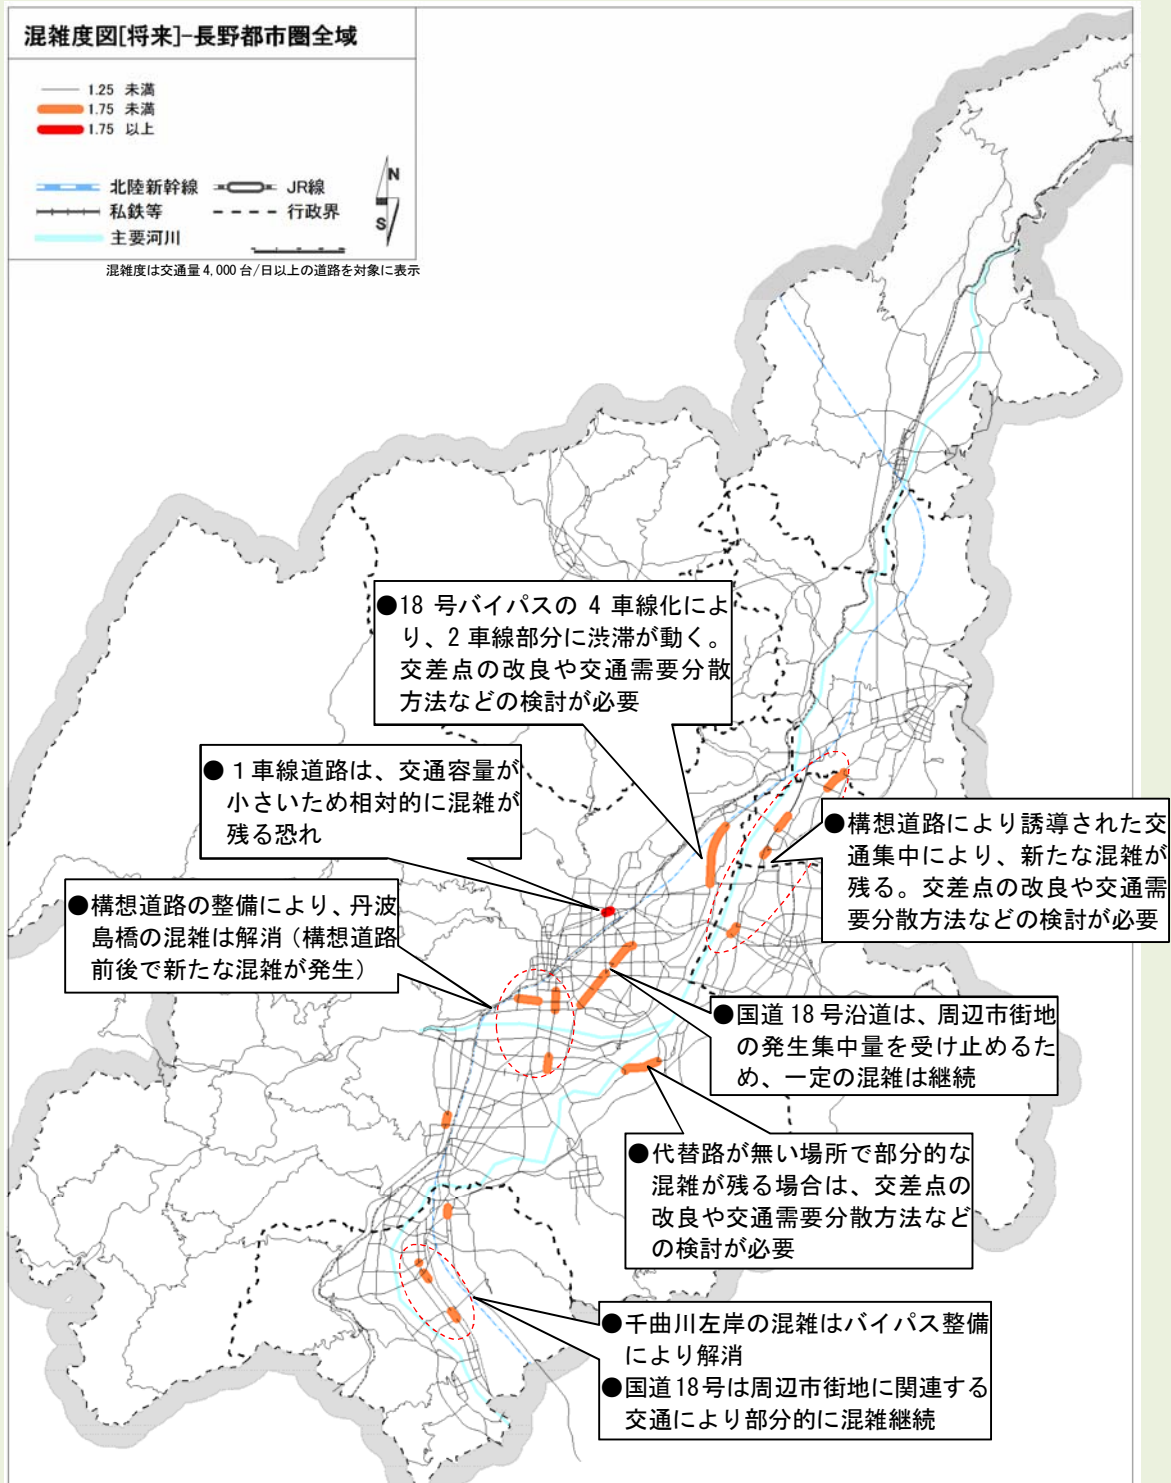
混雑度図[将来]-長野都市圏全域

1.25 未満
1.75 未満
1.75 以上

北陸新幹線
JR線
私鉄等
行政界
主要河川

N
S

混雑度は交通量4,000台/日以上の道路を対象に表示

●18号バイパスの4車線化により、2車線部分に渋滞が動く。交差点の改良や交通需要分散方法などの検討が必要

●1車線道路は、交通容量が小さいため相対的に混雑が残る恐れ

●構想道路により誘導された交通集中により、新たな混雑が残る。交差点の改良や交通需要分散方法などの検討が必要

●構想道路の整備により、丹波島橋の混雑は解消（構想道路前後で新たな混雑が発生）

●国道18号沿道は、周辺市街地の発生集中量を受け止めるため、一定の混雑は継続

●代替路が無い場所で部分的な混雑が残る場合は、交差点の改良や交通需要分散方法などの検討が必要

●千曲川左岸の混雑はバイパス整備により解消
●国道18号は周辺市街地に関連する交通により部分的に混雑継続